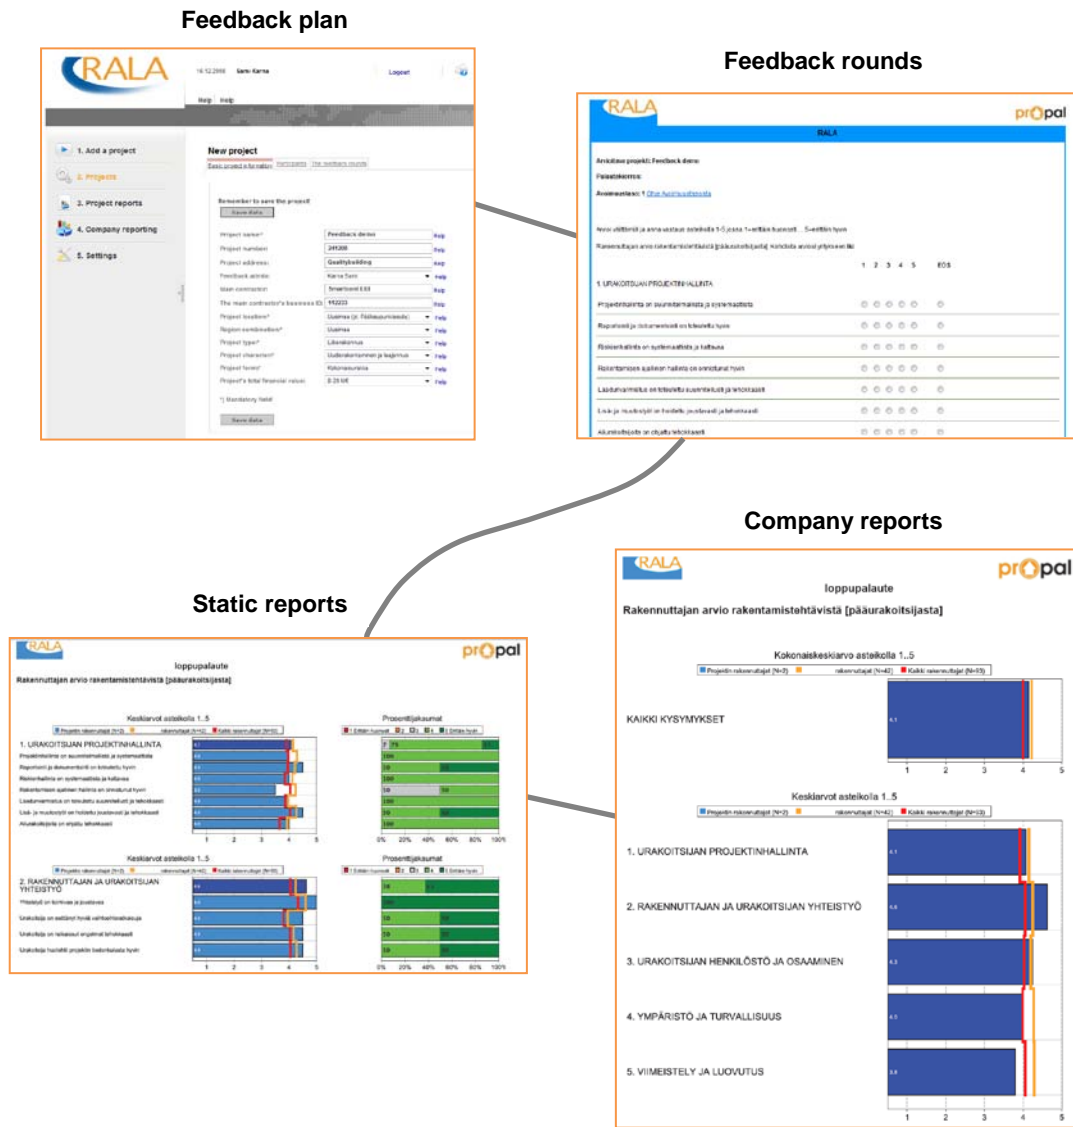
Feedback plan

RALA 16.12.2008 Sami Karna Logout

Help Help

1. Add a project
2. Projects
3. Project reports
4. Company reporting
5. Settings

New project
Basic project information Participants The feedback rounds

Remember to save the project
Save data

Project name* Feedback demo Help
Project number 241208 Help
Project address Qualitybuilding Help
Feedback admin Karna Sami Help
Main contractor Smartbuild Ltd Help
The main contractor's business ID 112233 Help
Project location* Uusimaa Help
Region combination* Uusimaa Help
Project type* Liikerakennus Help
Project character* Uudisrakentaminen ja laajennus Help
Project form* Kokonaisurakka Help
Project's total financial value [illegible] Help

* Mandatory field

Save data

Feedback rounds

RALA propal

RALA

Arvioitava projekti: Feedback demo
Palautekierros:
Arvioitava: 1 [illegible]

Anna väittämille arvio asteikolla 1-5 jossa 1=erittäin huonosti ... 5=erittäin hyvin

Rakennuttajan arvio rakentamistehtävistä [pääurakoitsijasta] koskien arvioi yritystä

1 2 3 4 5 EOS

1. URAKOITSIJAN PROJEKTINHALLINTA

Projektinhallinta on suunnitelmallista ja systemaattista
Raportointi ja dokumentointi on toteutettu hyvin
Riskienhallinta on systemaattista ja kattavaa
Rakentamisen ajallinen hallinta on onnistunut hyvin
Laadunvarmistus on toteutettu suunnitelluin ja tehokkaasti
Lisä- ja muutostyöt on hoidettu joustavasti ja tehokkaasti
Aikataulutyöt on ohjattu tehokkaasti

Static reports

RALA propal

loppupalaute

Rakennuttajan arvio rakentamistehtävistä [pääurakoitsijasta]

Keskiarvot asteikolla 1..5
Prosenttijakaumat

1. URAKOITSIJAN PROJEKTINHALLINTA

2. RAKENNUTTAJAN JA URAKOITSIJAN YHTEISTYÖ

Company reports

RALA propal

loppupalaute

Rakennuttajan arvio rakentamistehtävistä [pääurakoitsijasta]

Kokonaiskeskiarvo asteikolla 1..5

Projektin rakennuttajat (N=2) rakennuttajat (N=42) Kaikki rakennuttajat (N=53)

KAIKKI KYSYMYKSET

1 2 3 4 5

Keskiarvot asteikolla 1..5

Projektin rakennuttajat (N=2) rakennuttajat (N=42) Kaikki rakennuttajat (N=53)

1. URAKOITSIJAN PROJEKTINHALLINTA

2. RAKENNUTTAJAN JA URAKOITSIJAN YHTEISTYÖ

3. URAKOITSIJAN HENKILÖSTÖ JA OSAAMINEN

4. YMPÄRISTÖ JA TURVALLISUUS

5. VIIMEISTELY JA LUOVUTUS

1 2 3 4 5